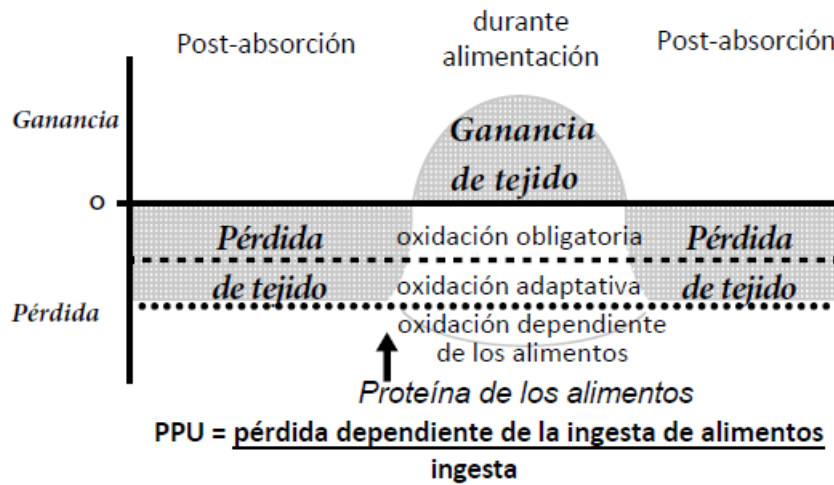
Post-absorción

durante alimentación

Post-absorción

Ganancia

Ganancia de tejido

O

Pérdida de tejido

oxidación obligatoria

Pérdida de tejido

oxidación adaptativa

Pérdida

oxidación dependiente de los alimentos

Proteína de los alimentos

PPU = $\frac{\text{pérdida dependiente de la ingesta de alimentos}}{\text{ingesta}}$